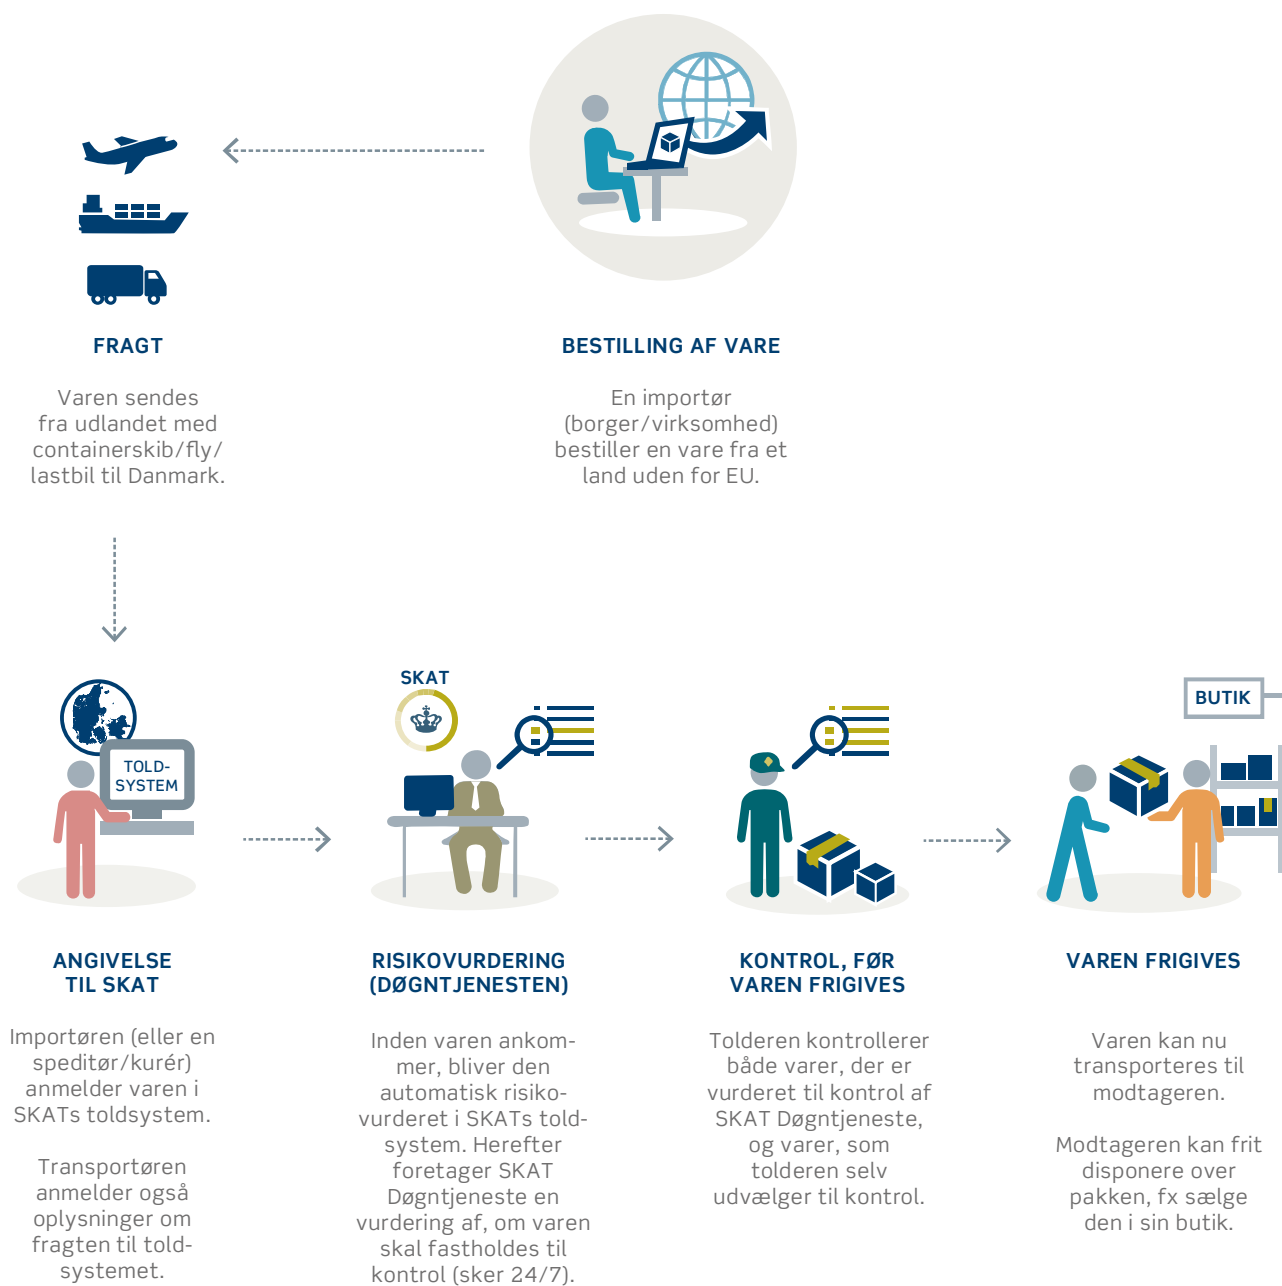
BESTILLING AF VARE

En importør (borger/virksomhed) bestiller en vare fra et land uden for EU.

FRAGT

Varen sendes fra udlandet med containerskib/fly/lastbil til Danmark.

TOLD-SYSTEM

ANGIVELSE TIL SKAT

Importøren (eller en speditør/kurér) anmelder varen i SKATs toldsystem.

Transportøren anmelder også oplysninger om fragten til toldsystemet.

SKAT

RISIKOVURDERING (DØGNTJENESTEN)

Inden varen ankommer, bliver den automatisk risikovurderet i SKATs toldsystem. Herefter foretager SKAT Døgntjeneste en vurdering af, om varen skal fastholdes til kontrol (sker 24/7).

KONTROL, FØR VAREN FRIGIVES

Tolderen kontrollerer både varer, der er vurderet til kontrol af SKAT Døgntjeneste, og varer, som tolderen selv udvælger til kontrol.

BUTIK

VAREN FRIGIVES

Varen kan nu transporteres til modtageren.

Modtageren kan frit disponere over pakken, fx sælge den i sin butik.